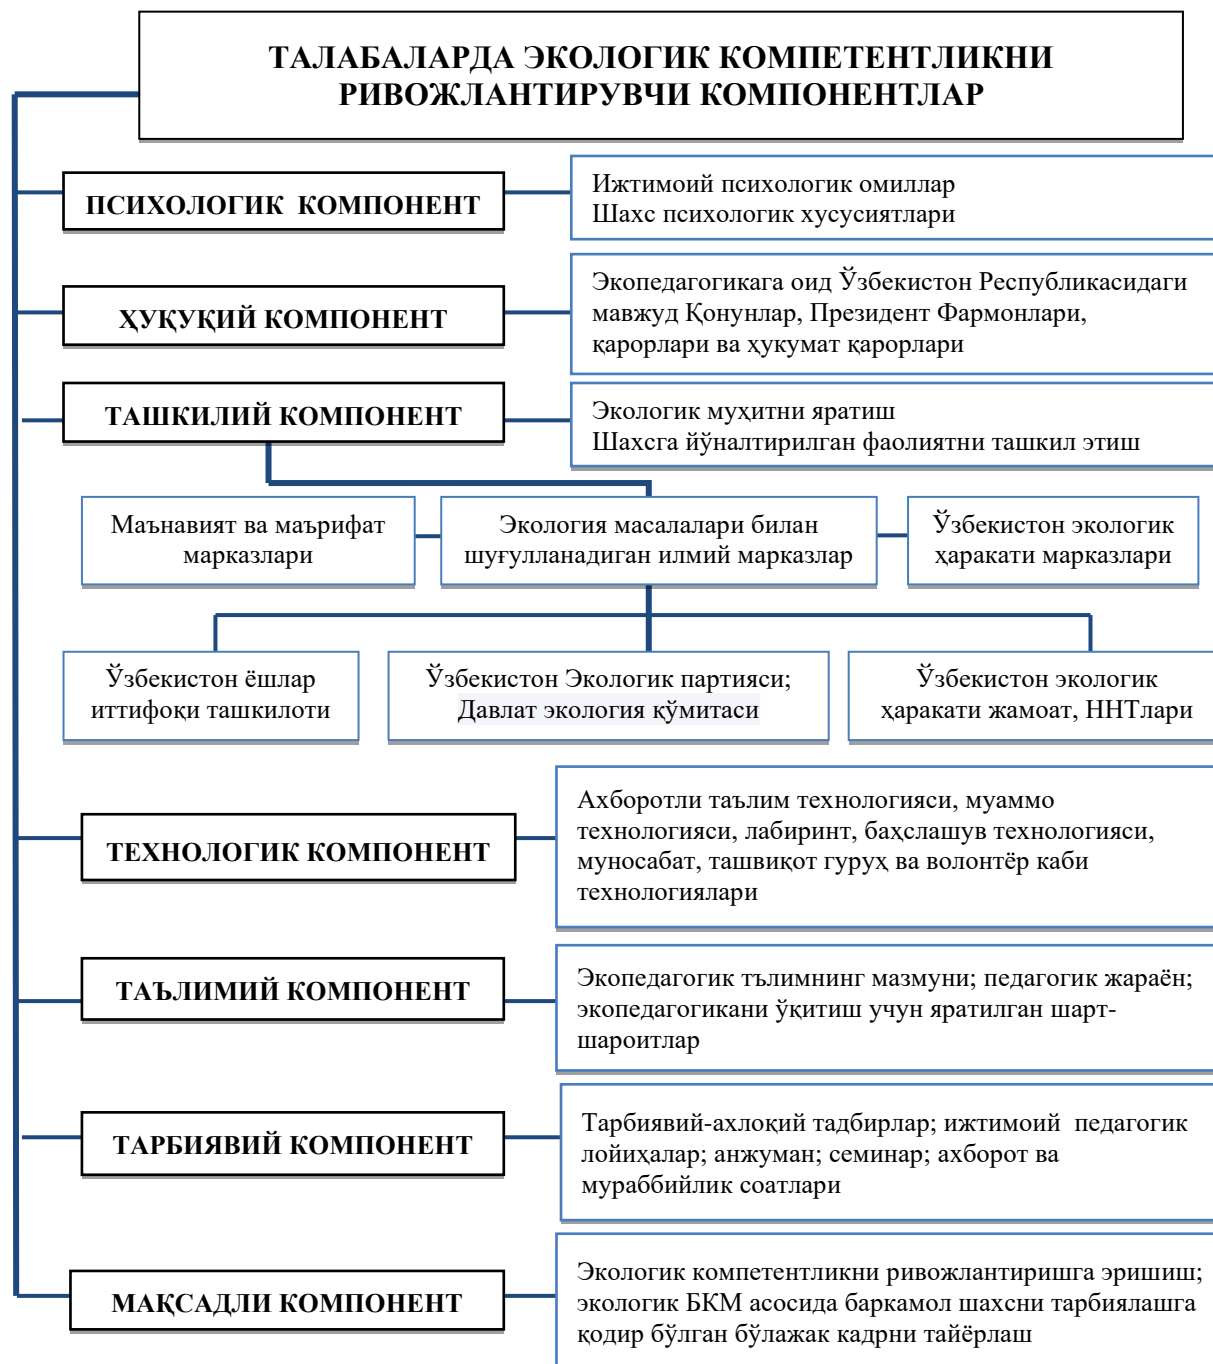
ТАЛАБАЛАРДА ЭКОЛОГИК КОМПЕТЕНТЛИКНИ РИВОЖЛАНТИРУВЧИ КОМПОНЕНТЛАР

ПСИХОЛОГИК КОМПОНЕНТ

Ижтимоий психологик омиллар
Шахс психологик хусусиятлари

ҲУҚУҚИЙ КОМПОНЕНТ

Экопедагогикага оид Ўзбекистон Республикасидаги мавжуд Қонунлар, Президент Фармонлари, қарорлари ва ҳукумат қарорлари

ТАШКИЛИЙ КОМПОНЕНТ

Экологик муҳитни яратиш
Шахсга йўналтирилган фаолиятни ташкил этиш

Маънавият ва маърифат марказлари

Экология масалалари билан шуғулланадиган илмий марказлар

Ўзбекистон экологик ҳаракати марказлари

Ўзбекистон ёшлар иттифоқи ташкилоти

Ўзбекистон Экологик партияси; Давлат экология қўмитаси

Ўзбекистон экологик ҳаракати жамоат, ННТлари

ТЕХНОЛОГИК КОМПОНЕНТ

Ахборотли таълим технологияси, муаммо технологияси, лабиринт, баҳслашув технологияси, муносабат, ташвиқот гуруҳ ва волонтёр каби технологиялари

ТАЪЛИМИЙ КОМПОНЕНТ

Экопедагогик тълимнинг мазмуни; педагогик жараён; экопедагогикани ўқитиш учун яратилган шарт-шароитлар

ТАРБИЯВИЙ КОМПОНЕНТ

Тарбиявий-ахлоқий тадбирлар; ижтимоий педагогик лойиҳалар; анжуман; семинар; ахборот ва мураббийлик соатлари

МАҚСАДЛИ КОМПОНЕНТ

Экологик компетентликни ривожлантиришга эришиш; экологик БКМ асосида баркамол шахсни тарбиялашга қодир бўлган бўлажак кадрни тайёрлаш